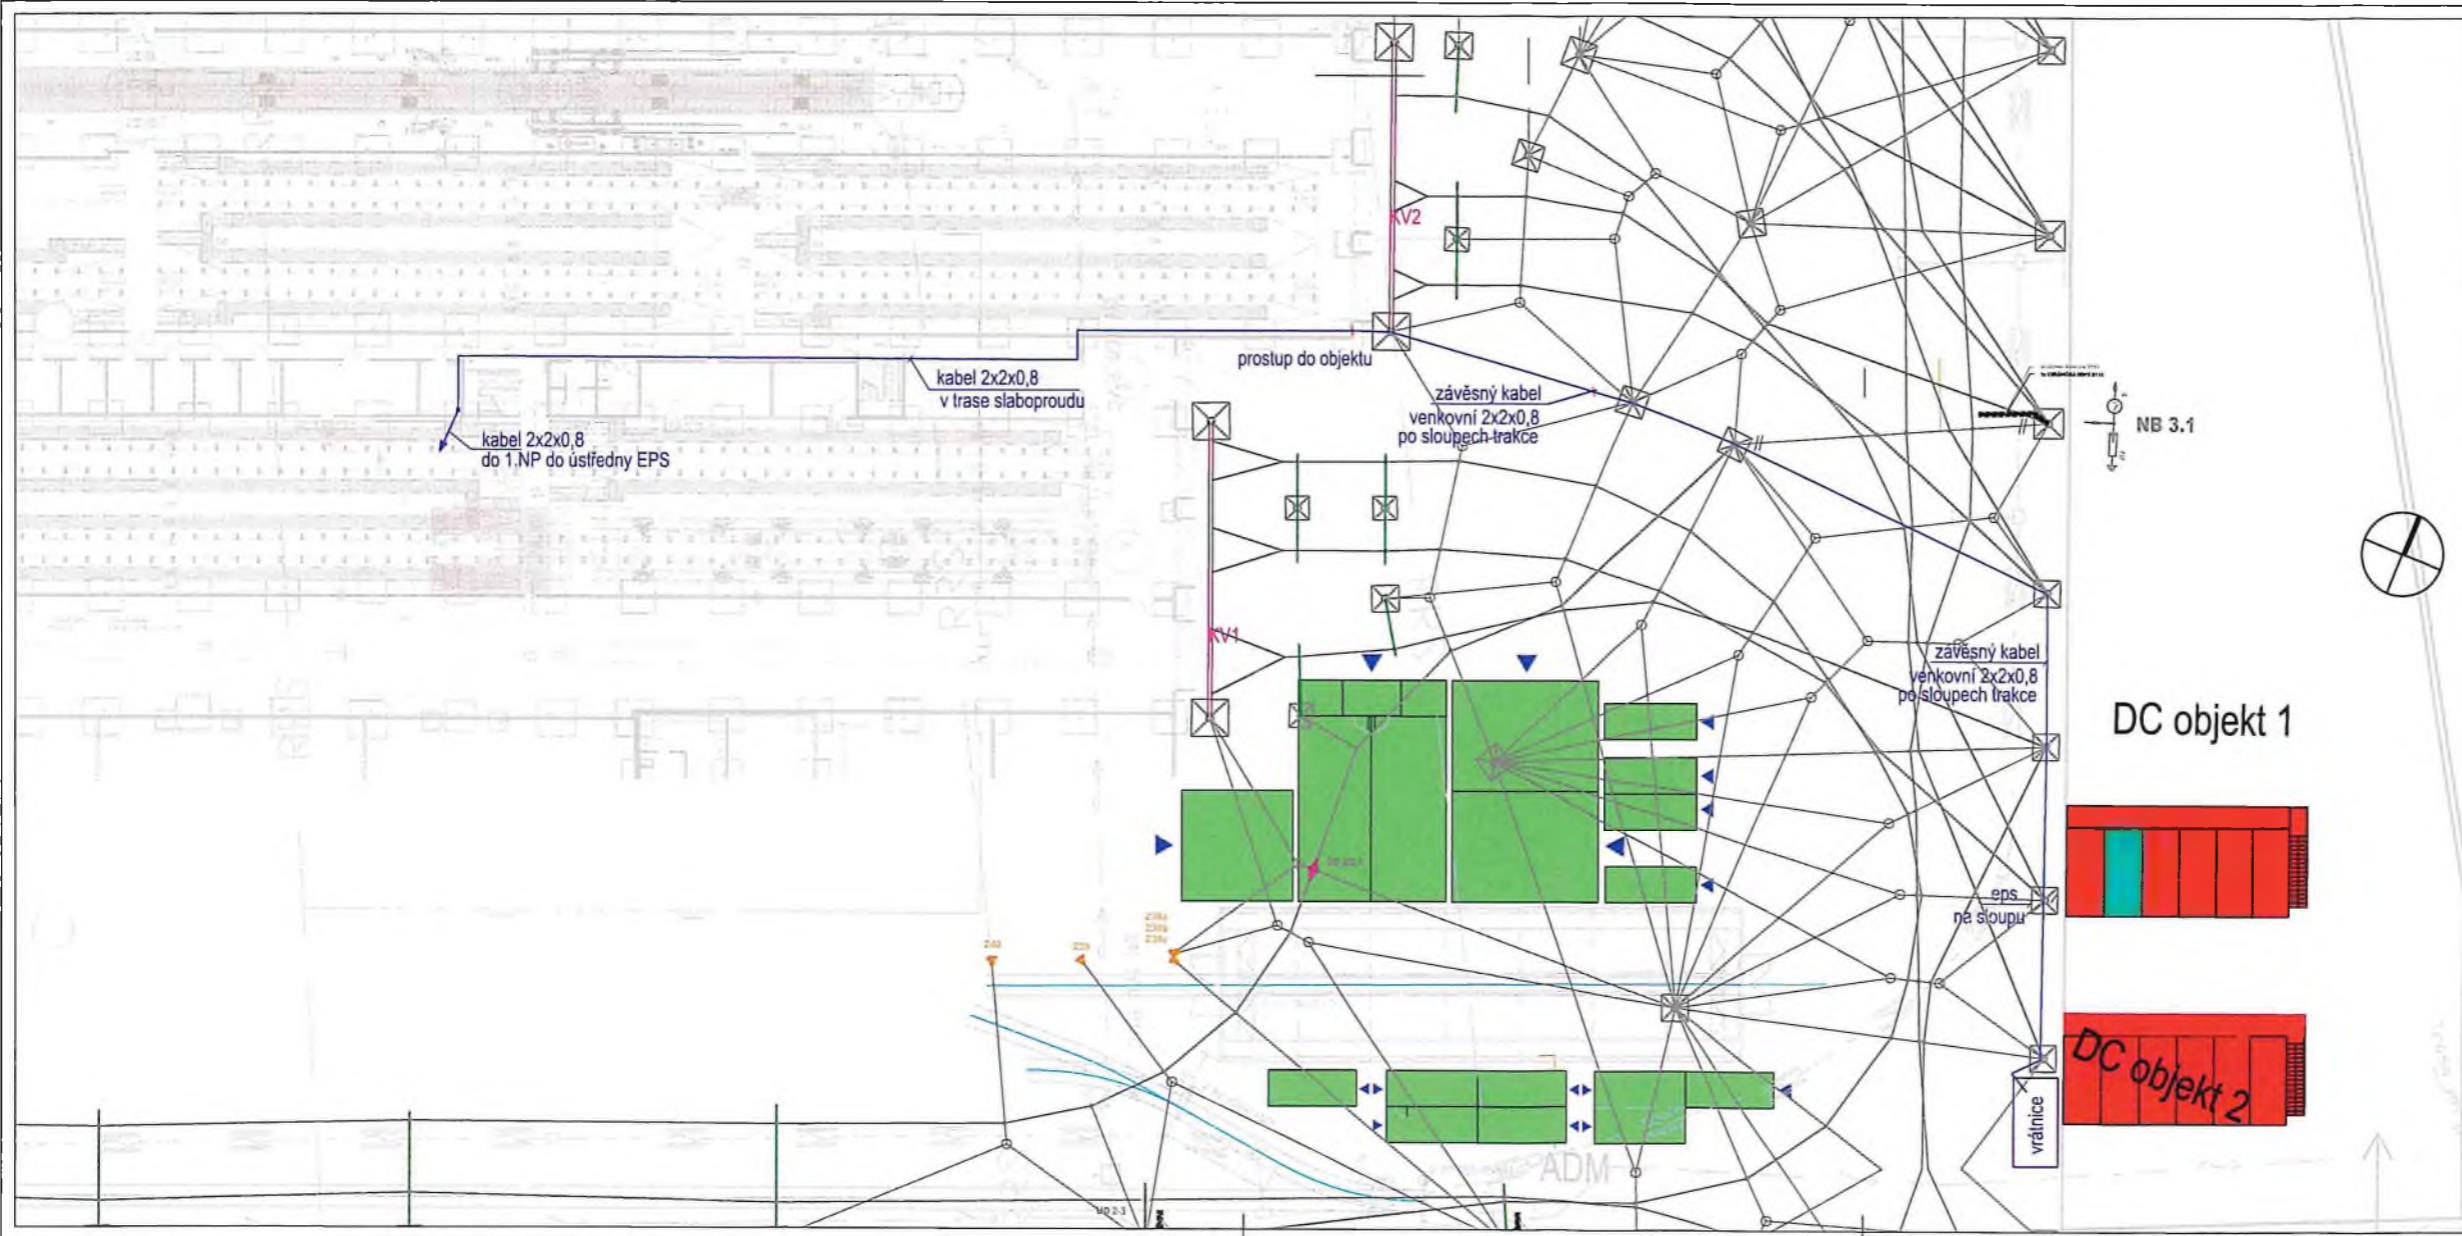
KV2

prostup do objektu

kabel 2x2x0,8
v trase slaboproudu

kabel 2x2x0,8
do 1.NP do ústředny EPS

závěsný kabel
venkovní 2x2x0,8
po sloupech trakce

NB 3.1

KV1

závěsný kabel
venkovní 2x2x0,8
po sloupech trakce

DC objekt 1

eps
na sloupu

DC objekt 2

vrátnice

ADM